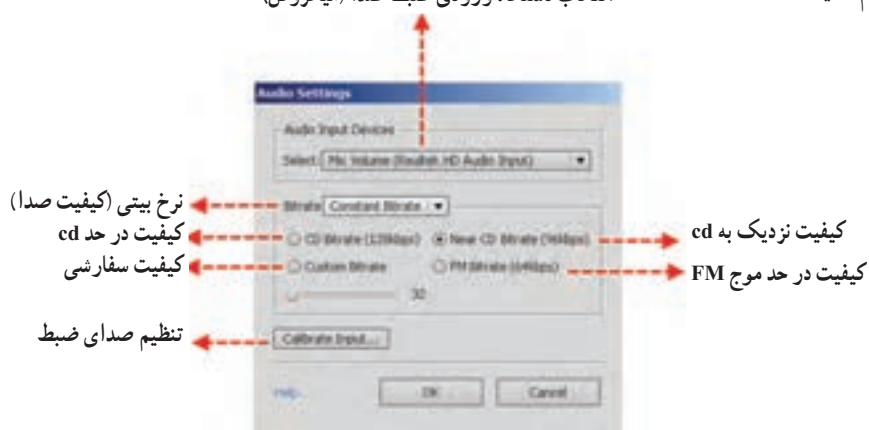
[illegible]

Audio Settings

Audio Input Devices

Select: Mic Volume (Realtek HD Audio Input)

نرخ بیتی (کیفیت صدا)

Bitrate Constant Bitrate

کیفیت در حد cd

CD Bitrate (128kbps)

Near CD Bitrate (96kbps)

کیفیت نزدیک به cd

کیفیت سفارشی

Custom Bitrate

FM Bitrate (64kbps)

کیفیت در حد موج FM

32

تنظیم صدای ضبط

Calibrate Input...

Help

OK

Cancel